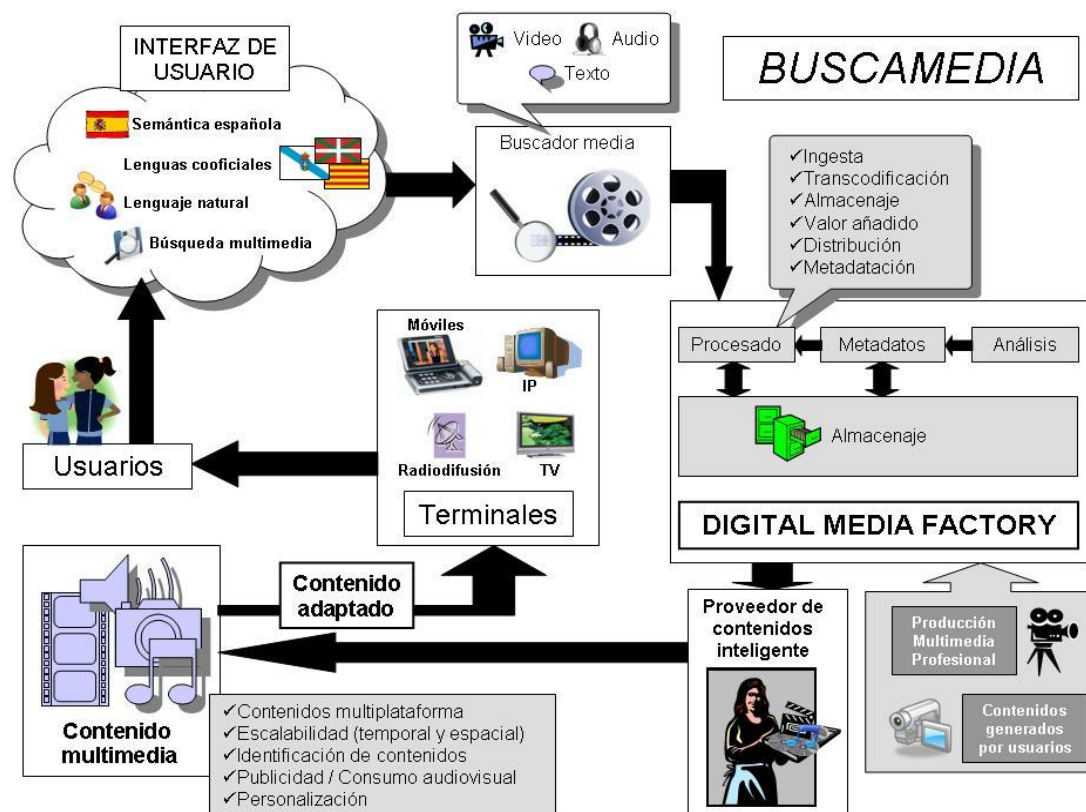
INTERFAZ DE USUARIO

Semántica española
Lenguas cooficiales
Lenguaje natural
Búsqueda multimedia

Video Audio
Texto

Buscador media

BUSCAMEDIA

✓Ingesta
✓Transcodificación
✓Almacenaje
✓Valor añadido
✓Distribución
✓Metadatación

Procesado
Metadatos
Análisis
Almacenaje

DIGITAL MEDIA FACTORY

Móviles
IP
Radiodifusión
TV
Terminales

Usuarios

Contenido adaptado

Proveedor de contenidos inteligente

Producción Multimedia Profesional

Contenidos generados por usuarios

Contenido multimedia

✓Contenidos multiplataforma
✓Escalabilidad (temporal y espacial)
✓Identificación de contenidos
✓Publicidad / Consumo audiovisual
✓Personalización